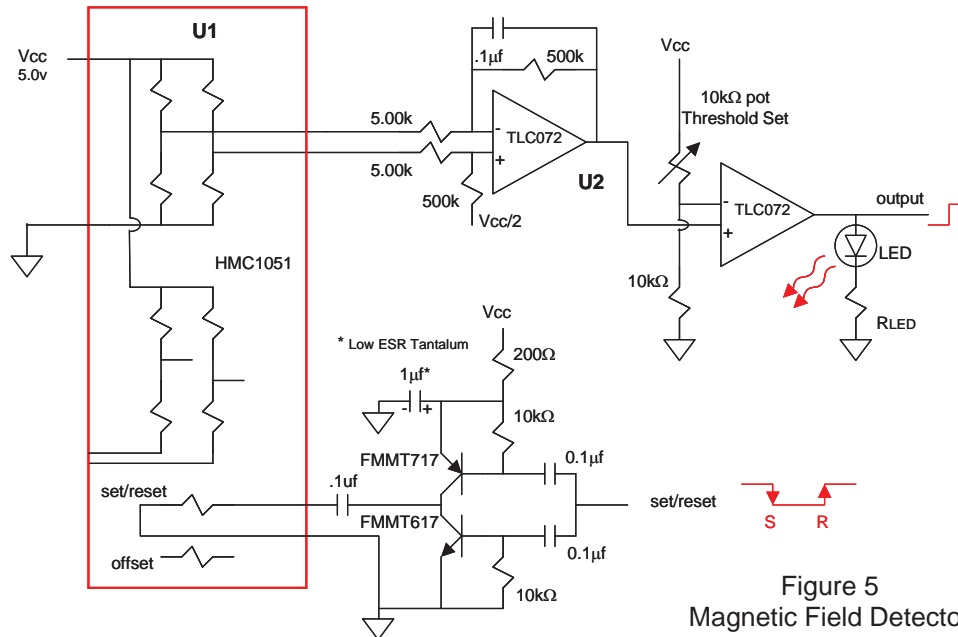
U1

Vcc
5.0v

.1μf
500k

5.00k
5.00k
500k
Vcc/2

TLC072
U2

Vcc

10kΩ pot
Threshold Set

TLC072

output

LED

10kΩ

RLED

HMC1051

Vcc
* Low ESR Tantalum
200Ω
1μf*
10kΩ
FMMT717
0.1μf
set/reset
.1uf
set/reset
FMMT617
0.1μf
offset
10kΩ

S
R

Figure 5
Magnetic Field Detecto